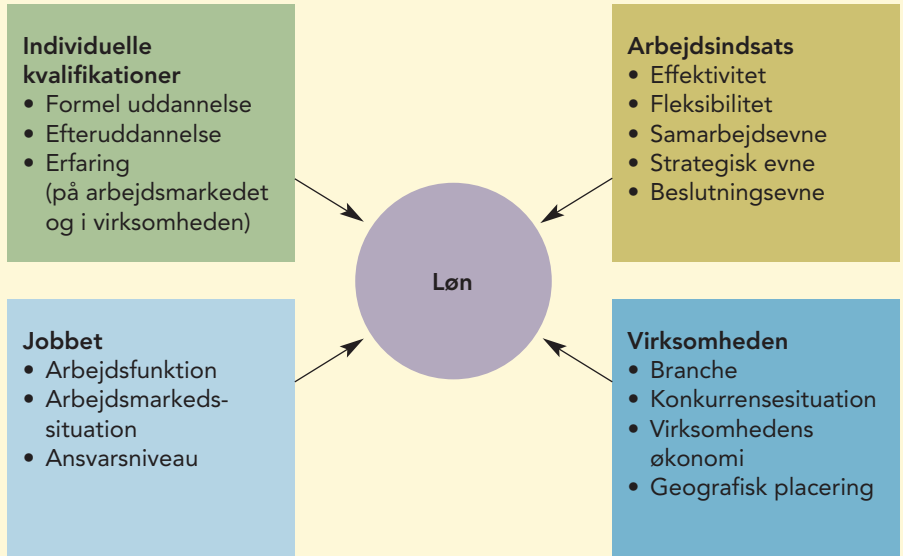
Individuelle kvalifikationer
• Formel uddannelse
• Efteruddannelse
• Erfaring (på arbejdsmarkedet og i virksomheden)

Arbejdsindsats
• Effektivitet
• Fleksibilitet
• Samarbejdsevne
• Strategisk evne
• Beslutningsevne

Løn

Jobbet
• Arbejdsfunktion
• Arbejdsmarkeds-situation
• Ansvarsniveau

Virksomheden
• Branche
• Konkurrensesituation
• Virksomhedens økonomi
• Geografisk placering